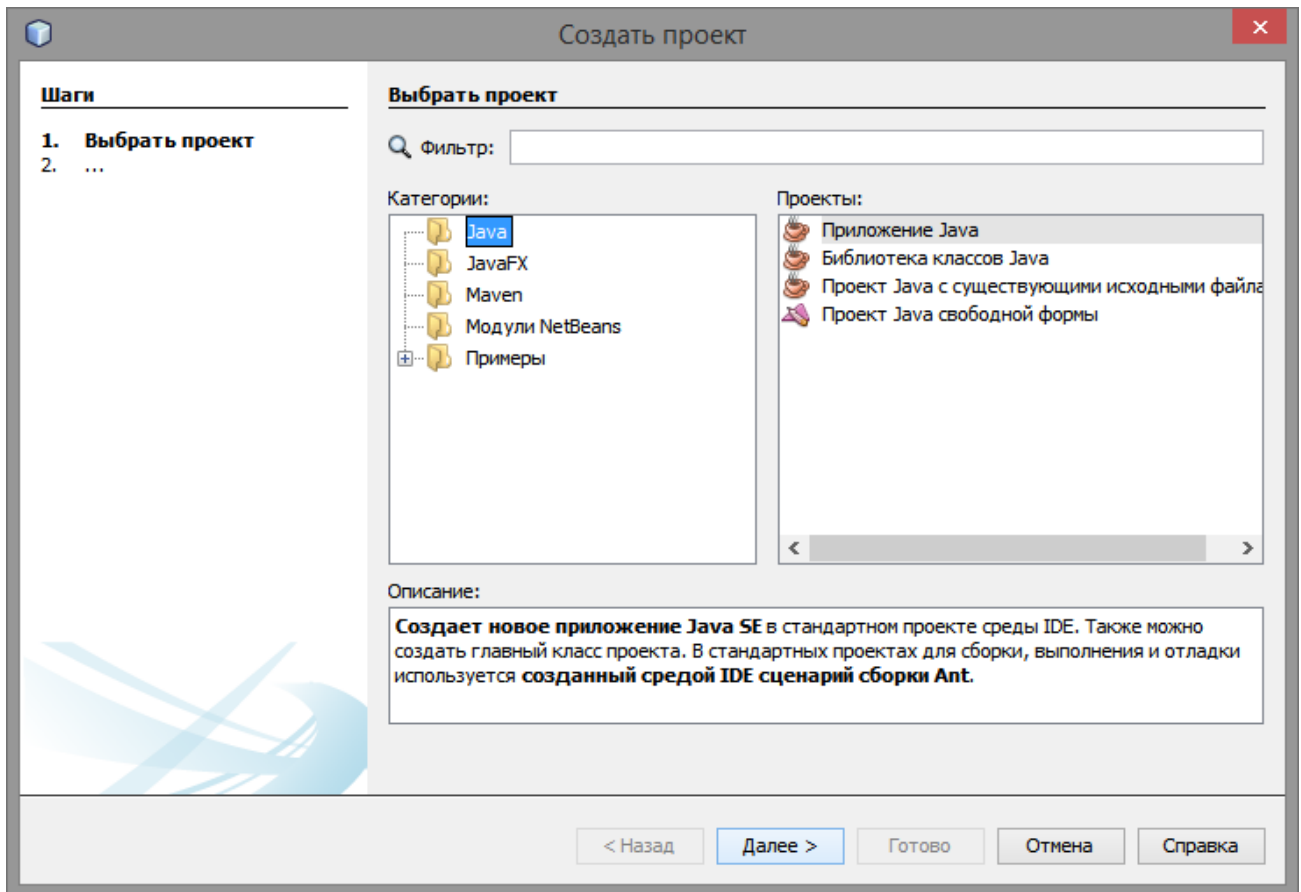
Создать проект

Шаги

1. Выбрать проект
2. ...

Выбрать проект

Фильтр:

Категории:

Java
JavaFX
Maven
Модули NetBeans
Примеры

Проекты:

Приложение Java
Библиотека классов Java
Проект Java с существующими исходными файла
Проект Java свободной формы

Описание:

**Создает новое приложение Java SE** в стандартном проекте среды IDE. Также можно создать главный класс проекта. В стандартных проектах для сборки, выполнения и отладки используется **созданный средой IDE сценарий сборки Ant**.

< Назад
Далее >
Готово
Отмена
Справка